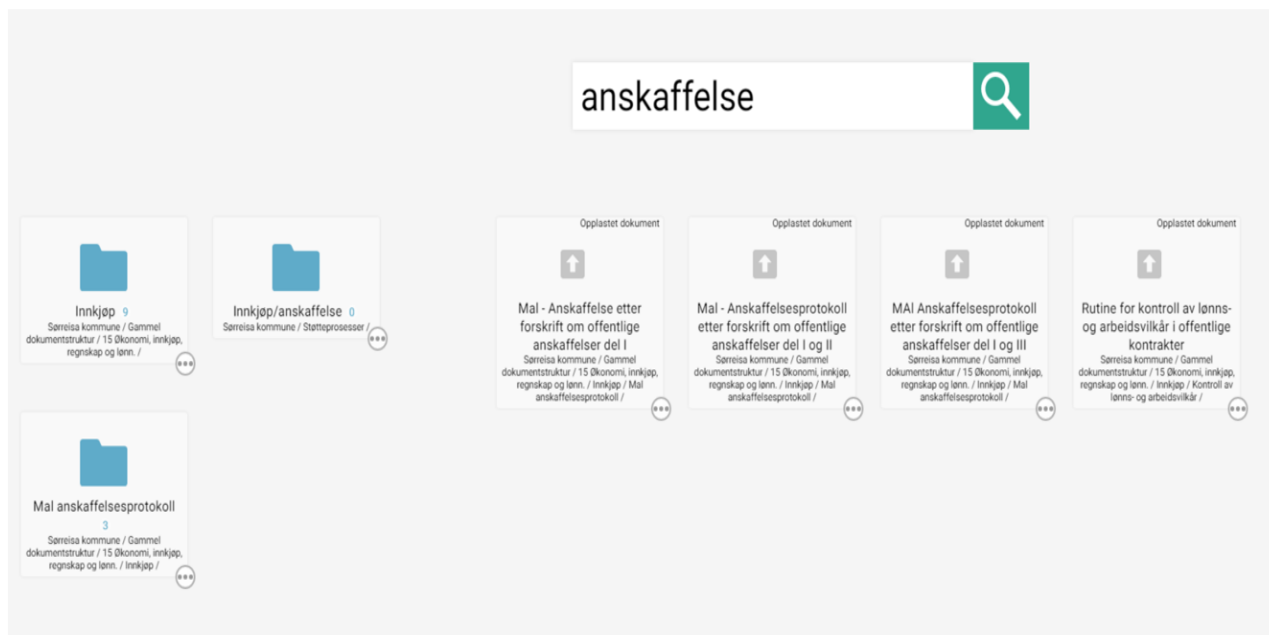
anskaffelse

Innkjøp 9
Sørreisa kommune / Gammel dokumentstruktur / 15 Økonomi, innkjøp, regnskap og lønn. /

Innkjøp/anskaffelse 0
Sørreisa kommune / Støtteprosesser /

Mal anskaffelsesprotokoll 3
Sørreisa kommune / Gammel dokumentstruktur / 15 Økonomi, innkjøp, regnskap og lønn. / Innkjøp /

Opplastet dokument
Mal - Anskaffelse etter forskrift om offentlige anskaffelser del I
Sørreisa kommune / Gammel dokumentstruktur / 15 Økonomi, innkjøp, regnskap og lønn. / Innkjøp / Mal anskaffelsesprotokoll /

Opplastet dokument
Mal - Anskaffelsesprotokoll etter forskrift om offentlige anskaffelser del I og II
Sørreisa kommune / Gammel dokumentstruktur / 15 Økonomi, innkjøp, regnskap og lønn. / Innkjøp / Mal anskaffelsesprotokoll /

Opplastet dokument
MAl Anskaffelsesprotokoll etter forskrift om offentlige anskaffelser del I og III
Sørreisa kommune / Gammel dokumentstruktur / 15 Økonomi, innkjøp, regnskap og lønn. / Innkjøp / Mal anskaffelsesprotokoll /

Opplastet dokument
Rutine for kontroll av lønns- og arbeidsvilkår i offentlige kontrakter
Sørreisa kommune / Gammel dokumentstruktur / 15 Økonomi, innkjøp, regnskap og lønn. / Innkjøp / Kontroll av lønns- og arbeidsvilkår /